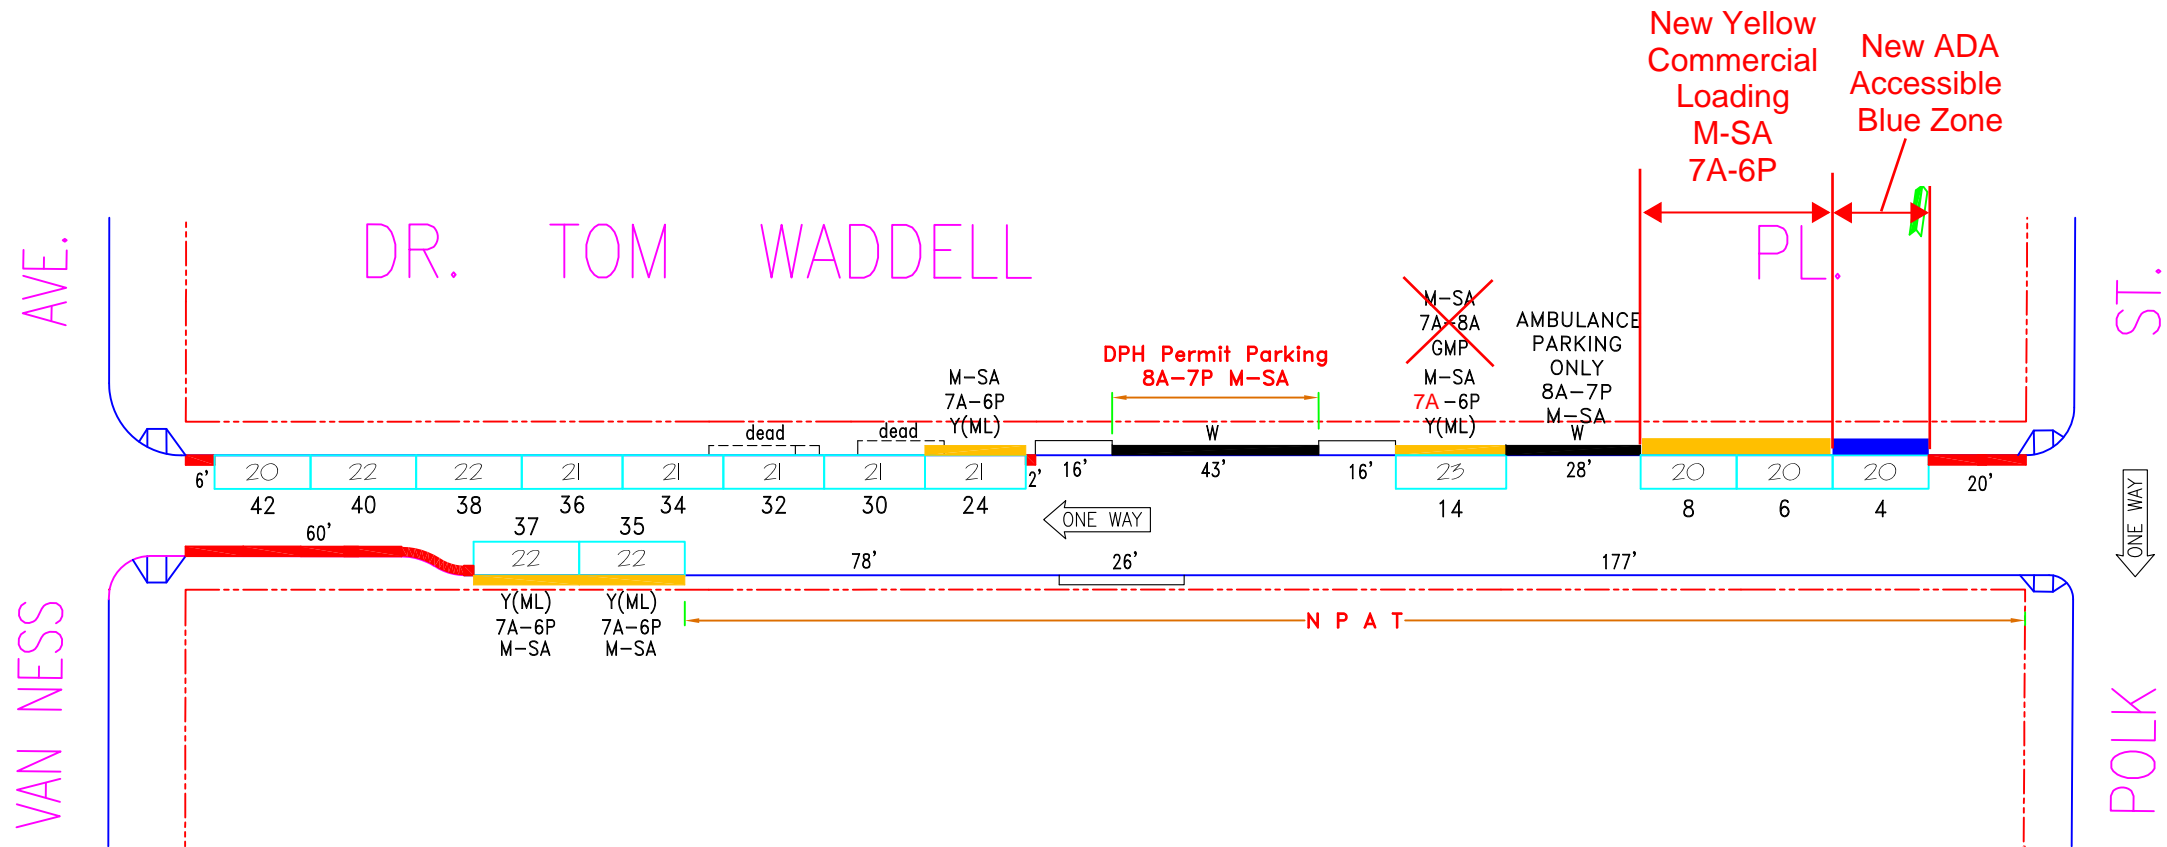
New Yellow Commercial Loading M-SA 7A-6P

New ADA Accessible Blue Zone

AVE.

DR. TOM WADDELL PL.

ST.

M-SA 7A-8A GMP
M-SA 7A-6P Y(ML)

AMBULANCE PARKING ONLY 8A-7P M-SA

DPH Permit Parking 8A-7P M-SA

M-SA 7A-6P Y(ML)

dead

dead

W

W

6'

20 22 22 21 21 21 21 21

42 40 38 36 34 32 30 24

2'

16'

43'

16'

23

14

28'

20 20 20

8 6 4

20'

ONE WAY

ONE WAY

60'

37 35

22 22

78'

26'

177'

Y(ML) 7A-6P M-SA

Y(ML) 7A-6P M-SA

N P A T

VAN NESS

POLK